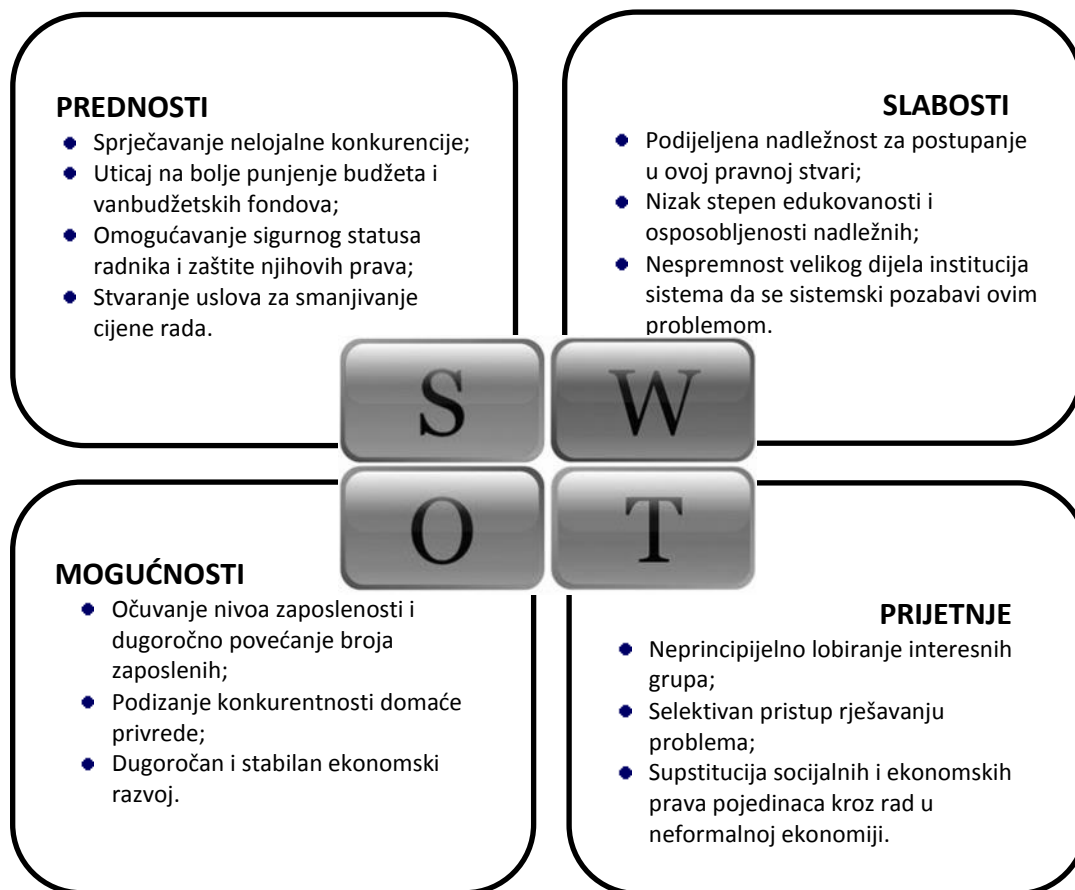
PREDNOSTI
- Sprječavanje nelojalne konkurencije;
- Uticaj na bolje punjenje budžeta i vanbudžetskih fondova;
- Omogućavanje sigurnog statusa radnika i zaštite njihovih prava;
- Stvaranje uslova za smanjivanje cijene rada.

SLABOSTI
- Podijeljena nadležnost za postupanje u ovoj pravnoj stvari;
- Nizak stepen edukovanosti i osposobljenosti nadležnih;
- Nespremnost velikog dijela institucija sistema da se sistemski pozabavi ovim problemom.

S W O T

MOGUĆNOSTI
- Očuvanje nivoa zaposlenosti i dugoročno povećanje broja zaposlenih;
- Podizanje konkurentnosti domaće privrede;
- Dugoročan i stabilan ekonomski razvoj.

PRIJETNJE
- Neprincipijelno lobiranje interesnih grupa;
- Selektivan pristup rješavanju problema;
- Supstitucija socijalnih i ekonomskih prava pojedinaca kroz rad u neformalnoj ekonomiji.